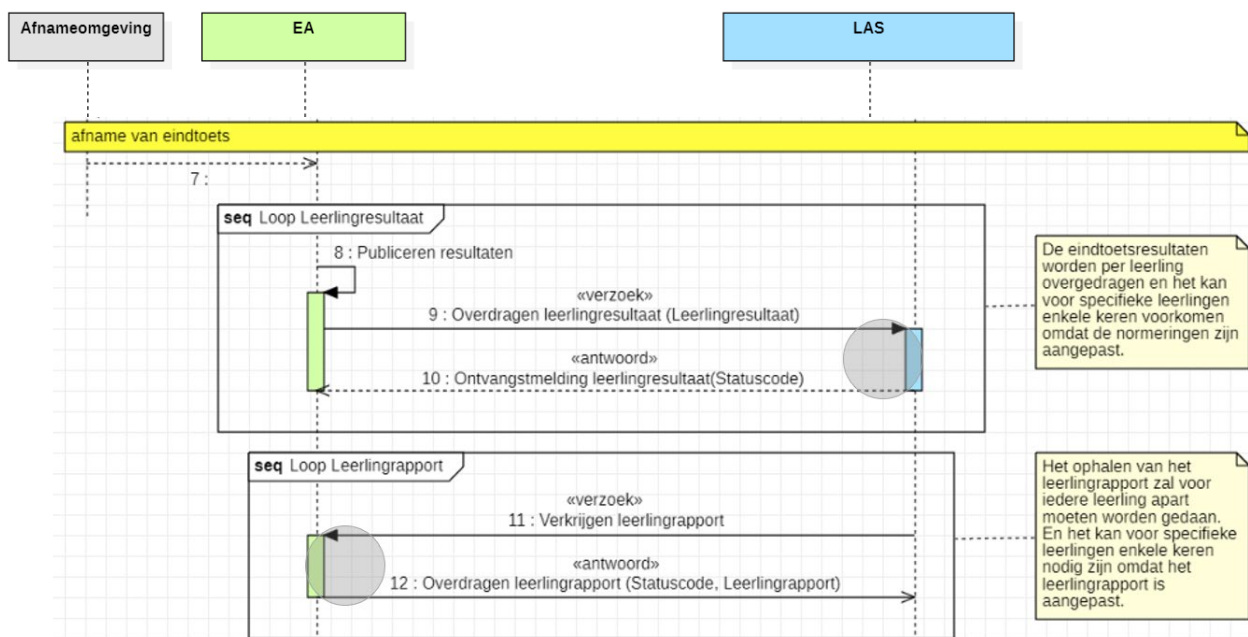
Afnameomgeving

EA

LAS

afname van eindtoets

7 :

seq Loop Leerlingresultaat

8 : Publiceren resultaten

«verzoek»
9 : Overdragen leerlingresultaat (Leerlingresultaat)

«antwoord»
10 : Ontvangstmelding leerlingresultaat(Statuscode)

De eindtoetsresultaten worden per leerling overgedragen en het kan voor specifieke leerlingen enkele keren voorkomen omdat de normeringen zijn aangepast.

seq Loop Leerlingrapport

«verzoek»
11 : Verkrijgen leerlingrapport

«antwoord»
12 : Overdragen leerlingrapport (Statuscode, Leerlingrapport)

Het ophalen van het leerlingrapport zal voor iedere leerling apart moeten worden gedaan. En het kan voor specifieke leerlingen enkele keren nodig zijn omdat het leerlingrapport is aangepast.